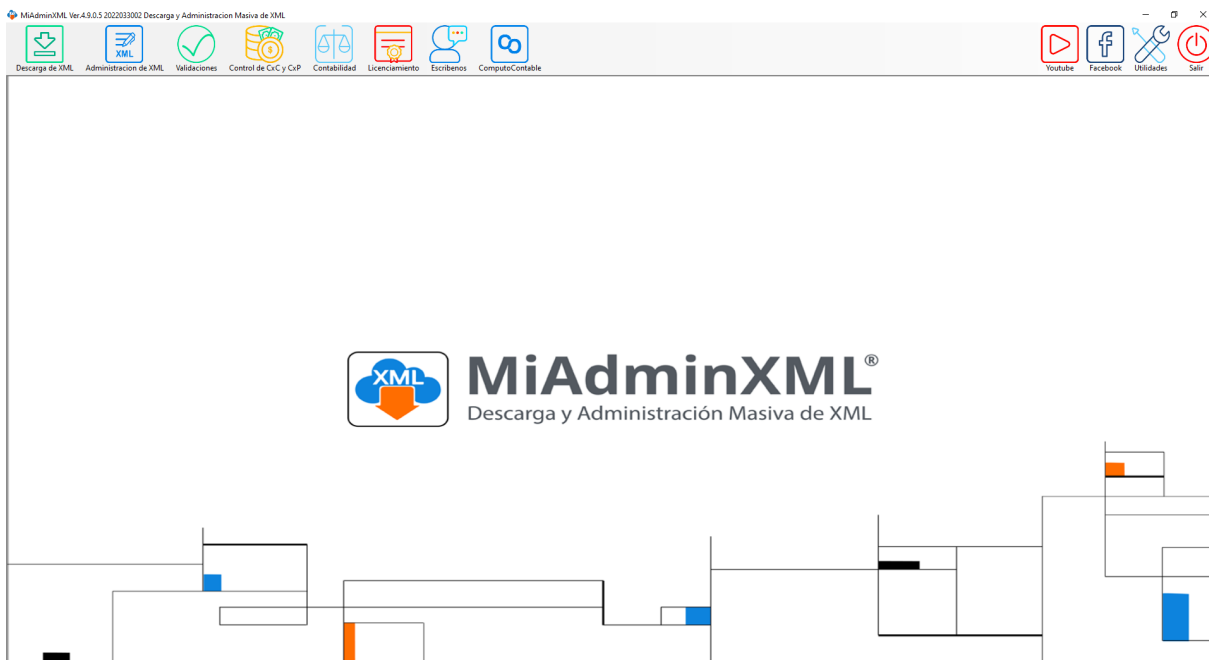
MiAdminXML Ver.4.9.0.5 2022033002 Descarga y Administracion Masiva de XML

Descarga de XML
XML
Administracion de XML
Validaciones
Control de CxC y CxP
Contabilidad
Licenciamiento
Escribenos
ComputoContable
Youtube
Facebook
Utilidades
Salir

XML
MiAdminXML®
Descarga y Administración Masiva de XML